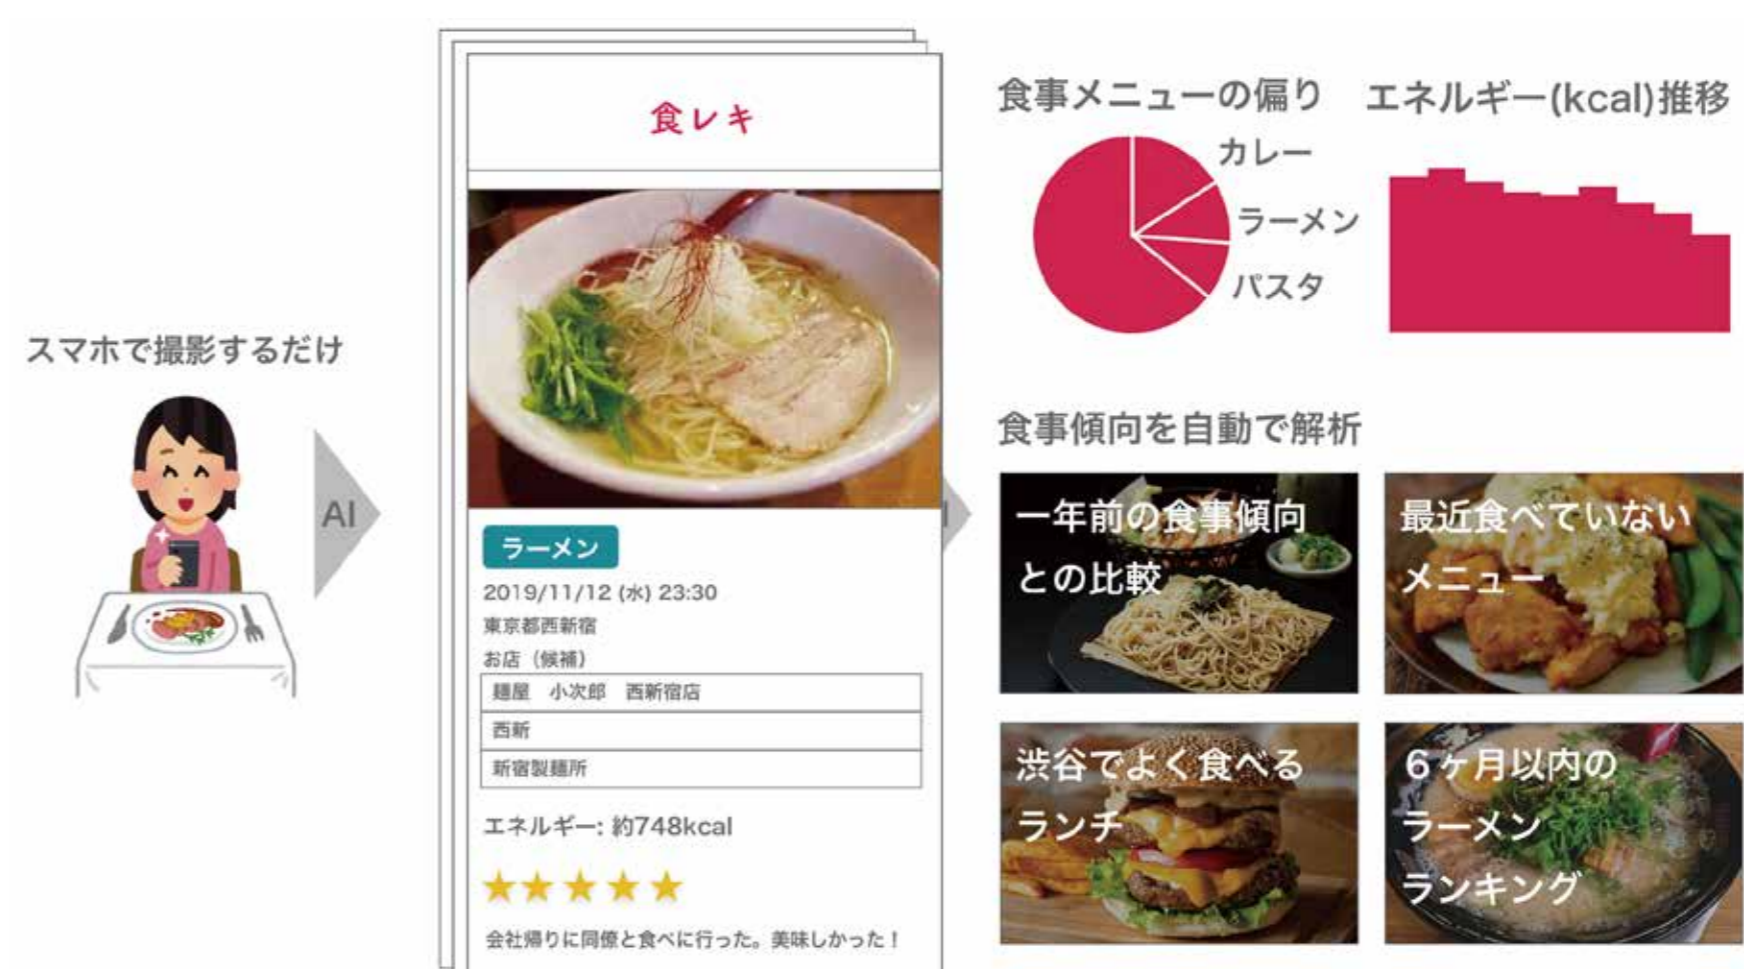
スマホで撮影するだけ

AI

食レキ

ラーメン

2019/11/12 (水) 23:30

東京都西新宿

お店（候補）

| 麺屋　小次郎　西新宿店 |
|---|
| 西新 |
| 新宿製麺所 |

エネルギー: 約748kcal

★★★★★

会社帰りに同僚と食べに行った。美味しかった！

食事メニューの偏り

カレー

ラーメン

パスタ

エネルギー(kcal)推移

食事傾向を自動で解析

一年前の食事傾向との比較

最近食べていないメニュー

渋谷でよく食べるランチ

6ヶ月以内のラーメンランキング